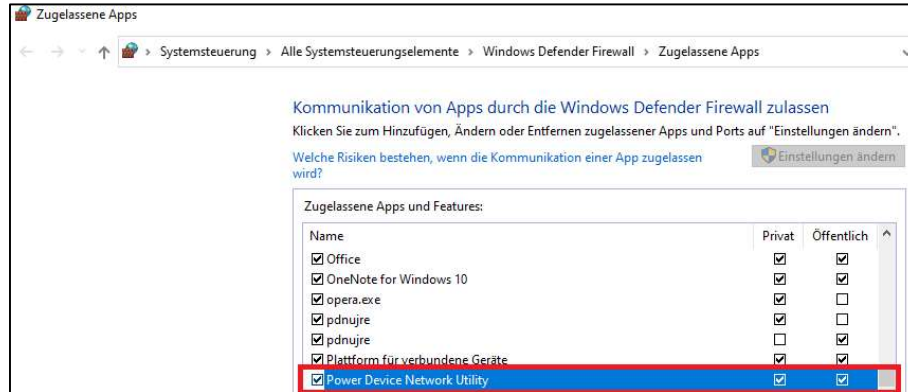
Zugelassene Apps

Systemsteuerung > Alle Systemsteuerungselemente > Windows Defender Firewall > Zugelassene Apps

Kommunikation von Apps durch die Windows Defender Firewall zulassen

Klicken Sie zum Hinzufügen, Ändern oder Entfernen zugelassener Apps und Ports auf "Einstellungen ändern".

Welche Risiken bestehen, wenn die Kommunikation einer App zugelassen wird?

Einstellungen ändern

Zugelassene Apps und Features:

| Name | Privat | Öffentlich |
|---|---|---|
| ☑ Office | ☑ | ☑ |
| ☑ OneNote for Windows 10 | ☑ | ☑ |
| ☑ opera.exe | ☑ | ☐ |
| ☑ pdnujre | ☑ | ☐ |
| ☑ pdnujre | ☐ | ☑ |
| ☑ Plattform für verbundene Geräte | ☑ | ☑ |
| ☑ Power Device Network Utility | ☑ | ☑ |